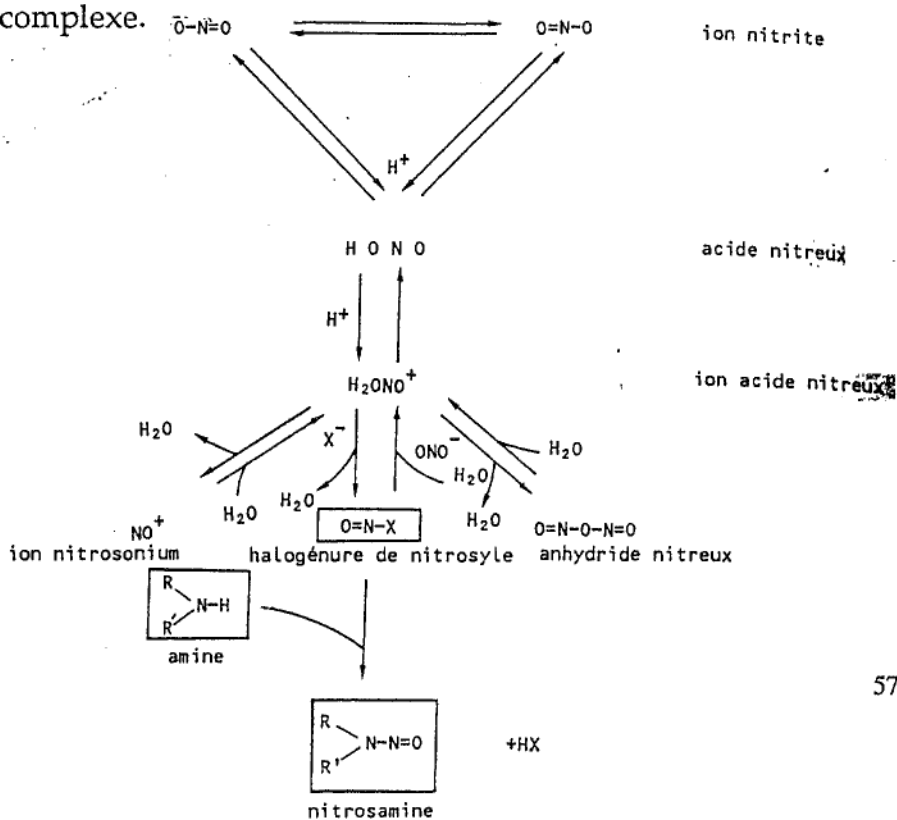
complexe. $^{-}O-N=O$ $O=N-O^{-}$ ion nitrite

$H^+$

H O N O acide nitreux

$H^+$

$H_2ONO^+$ ion acide nitreux

$H_2O$ $X^-$ $ONO^-$ $H_2O$

$H_2O$ $H_2O$ $H_2O$ $H_2O$

$NO^+$ ion nitrosonium O=N-X halogénure de nitrosyle O=N-O-N=O anhydride nitreux

R R' N-H amine

57

R R' N-N=O +HX

nitrosamine